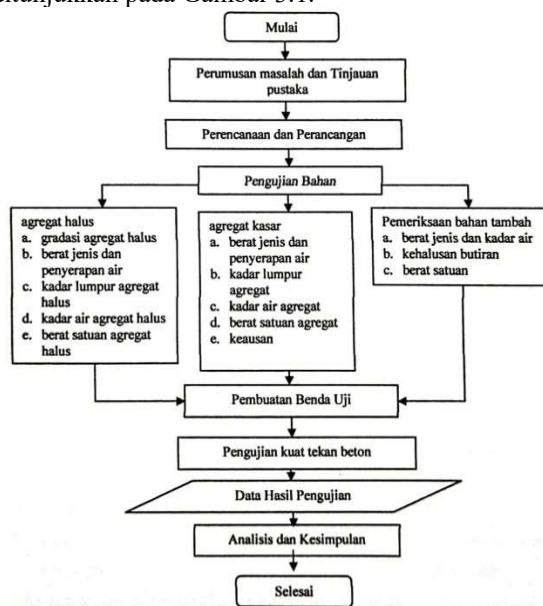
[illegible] pada Gambar 3.1.

Mulai

Perumusan masalah dan Tinjauan pustaka

Perencanaan dan Perancangan

Pengujian Bahan

agregat halus
a. gradasi agregat halus
b. berat jenis dan penyerapan air
c. kadar lumpur agregat halus
d. kadar air agregat halus
e. berat satuan agregat halus

agregat kasar
a. berat jenis dan penyerapan air
b. kadar lumpur agregat
c. kadar air agregat
d. berat satuan agregat
e. keausan

Pemeriksaan bahan tambah
a. berat jenis dan kadar air
b. kehalusan butiran
c. berat satuan

Pembuatan Benda Uji

Pengujian kuat tekan beton

Data Hasil Pengujian

Analisis dan Kesimpulan

Selesai